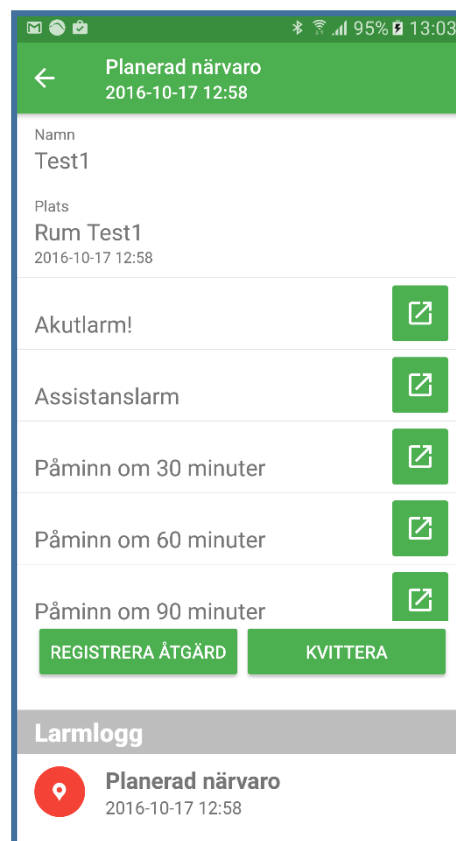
95% 13:03

Planerad närvaro
2016-10-17 12:58

Namn
Test1

Plats
Rum Test1
2016-10-17 12:58

Akutlarm!

Assistanslarm

Påminn om 30 minuter

Påminn om 60 minuter

Påminn om 90 minuter

REGISTRERA ÅTGÄRD

KVITTERA

Larmlogg

Planerad närvaro
2016-10-17 12:58